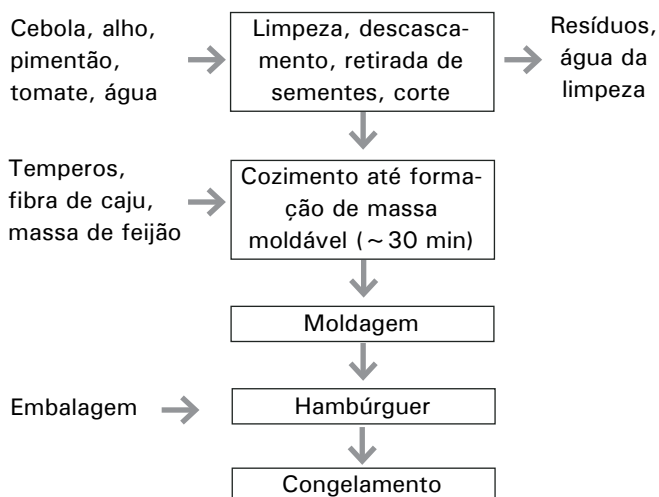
Cebola, alho, pimentão, tomate, água

Limpeza, descascamento, retirada de sementes, corte

Resíduos, água da limpeza

Temperos, fibra de caju, massa de feijão

Cozimento até formação de massa moldável (~30 min)

Moldagem

Embalagem

Hambúrguer

Congelamento